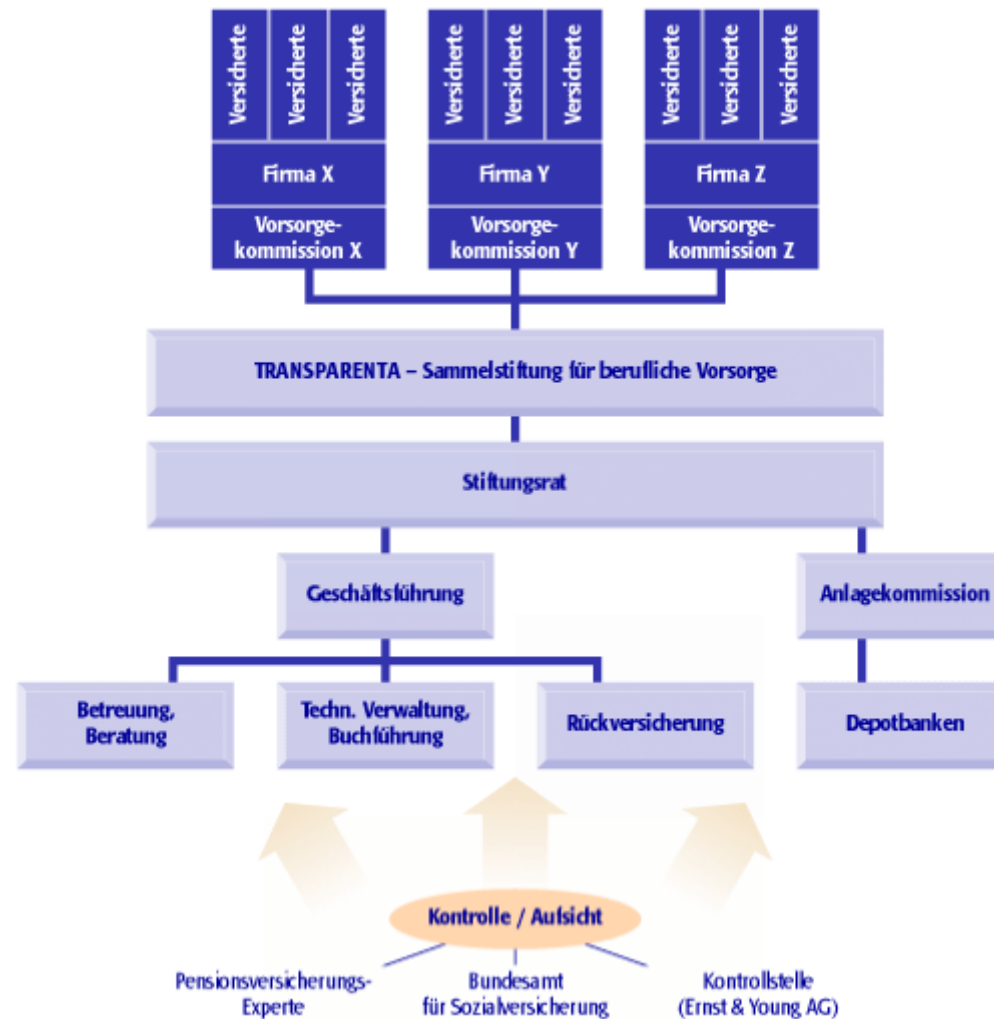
Versicherte Versicherte Versicherte

Firma X

Vorsorgekommission X

Versicherte Versicherte Versicherte

Firma Y

Vorsorgekommission Y

Versicherte Versicherte Versicherte

Firma Z

Vorsorgekommission Z

TRANSPARENTA – Sammelstiftung für berufliche Vorsorge

Stiftungsrat

Geschäftsführung

Anlagekommission

Betreuung, Beratung

Techn. Verwaltung, Buchführung

Rückversicherung

Depotbanken

Kontrolle / Aufsicht

Pensionsversicherungs-Experte

Bundesamt für Sozialversicherung

Kontrollstelle (Ernst & Young AG)